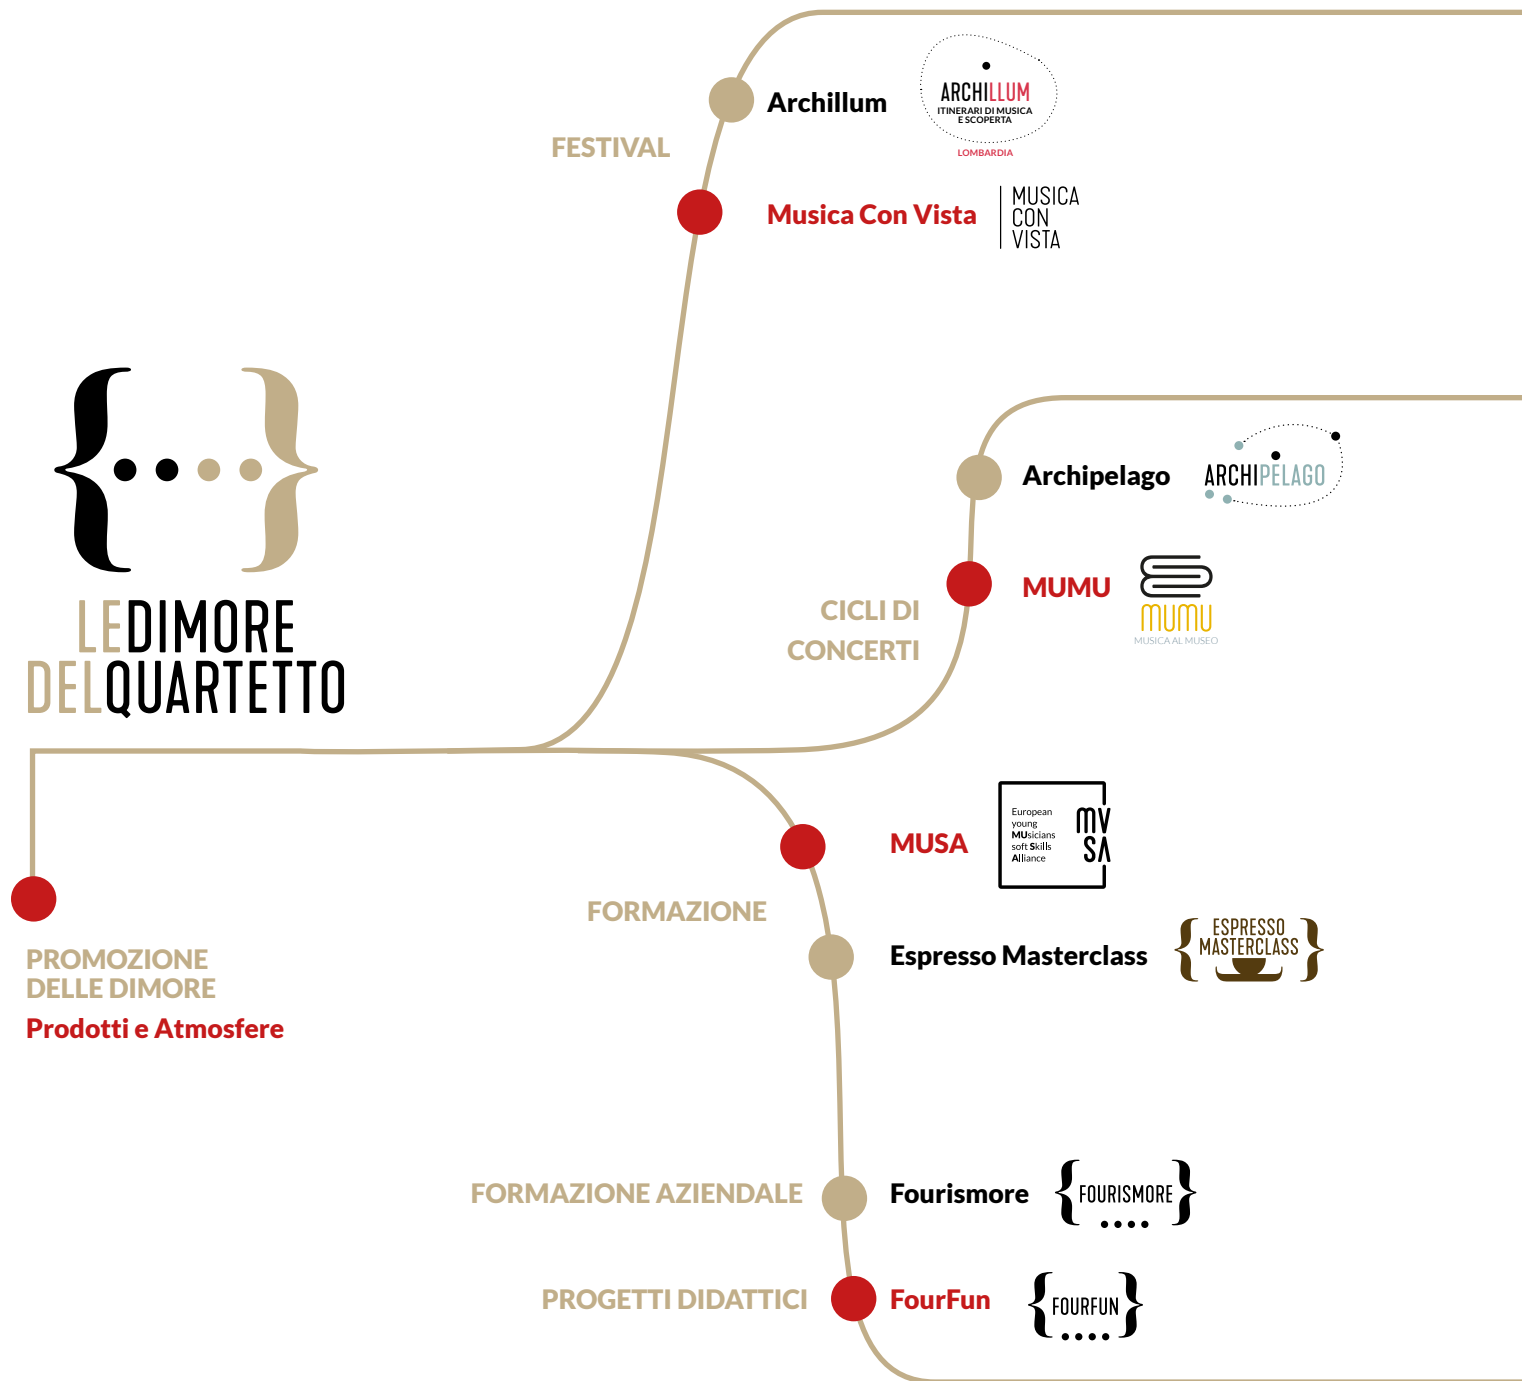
FESTIVAL

Archillum

ARCHILLUM
ITINERARI DI MUSICA E SCOPERTA
LOMBARDIA

Musica Con Vista

MUSICA
CON
VISTA

LE DIMORE
DEL QUARTETTO

CICLI DI
CONCERTI

Archipelago

ARCHIPELAGO

MUMU

MUMU
MUSICA AL MUSEO

FORMAZIONE

MUSA

European young MUsicians soft Skills Alliance
MU
SA

Espresso Masterclass

ESPRESSO
MASTERCLASS

PROMOZIONE
DELLE DIMORE
Prodotti e Atmosfere

FORMAZIONE AZIENDALE

Fourismore

FOURISMORE

PROGETTI DIDATTICI

FourFun

FOURFUN